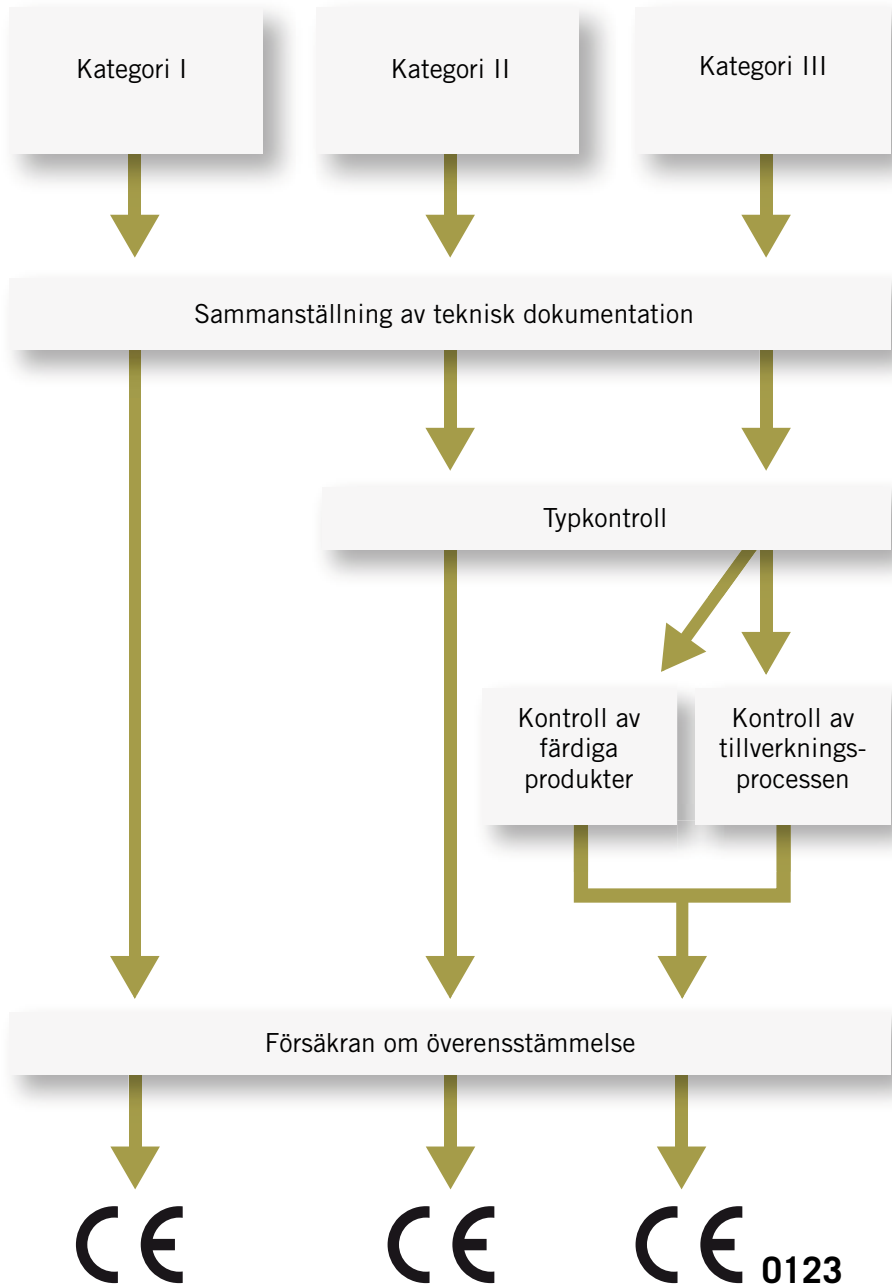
Kategori I

Kategori II

Kategori III

Sammanställning av teknisk dokumentation

Typkontroll

Kontroll av färdiga produkter

Kontroll av tillverkningsprocessen

Försäkran om överensstämmelse

CE

CE

CE 0123